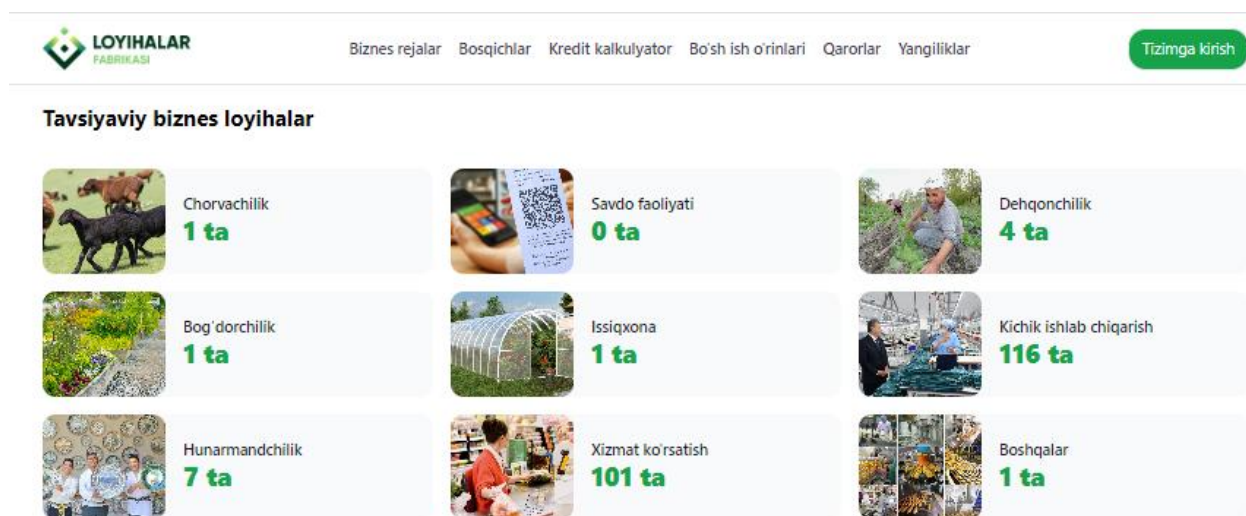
LOYIHALAR
FABRIKASI

Biznes rejalar Bosqichlar Kredit kalkulyator Bo'sh ish o'rinlari Qarorlar Yangiliklar

Tizimga kirish

Tavsiyaviy biznes loyihalar

Chorvachilik
1 ta

Savdo faoliyati
0 ta

Dehqonchilik
4 ta

Bog'dorchilik
1 ta

Issiqxona
1 ta

Kichik ishlab chiqarish
116 ta

Hunarmandchilik
7 ta

Xizmat ko'rsatish
101 ta

Boshqalar
1 ta